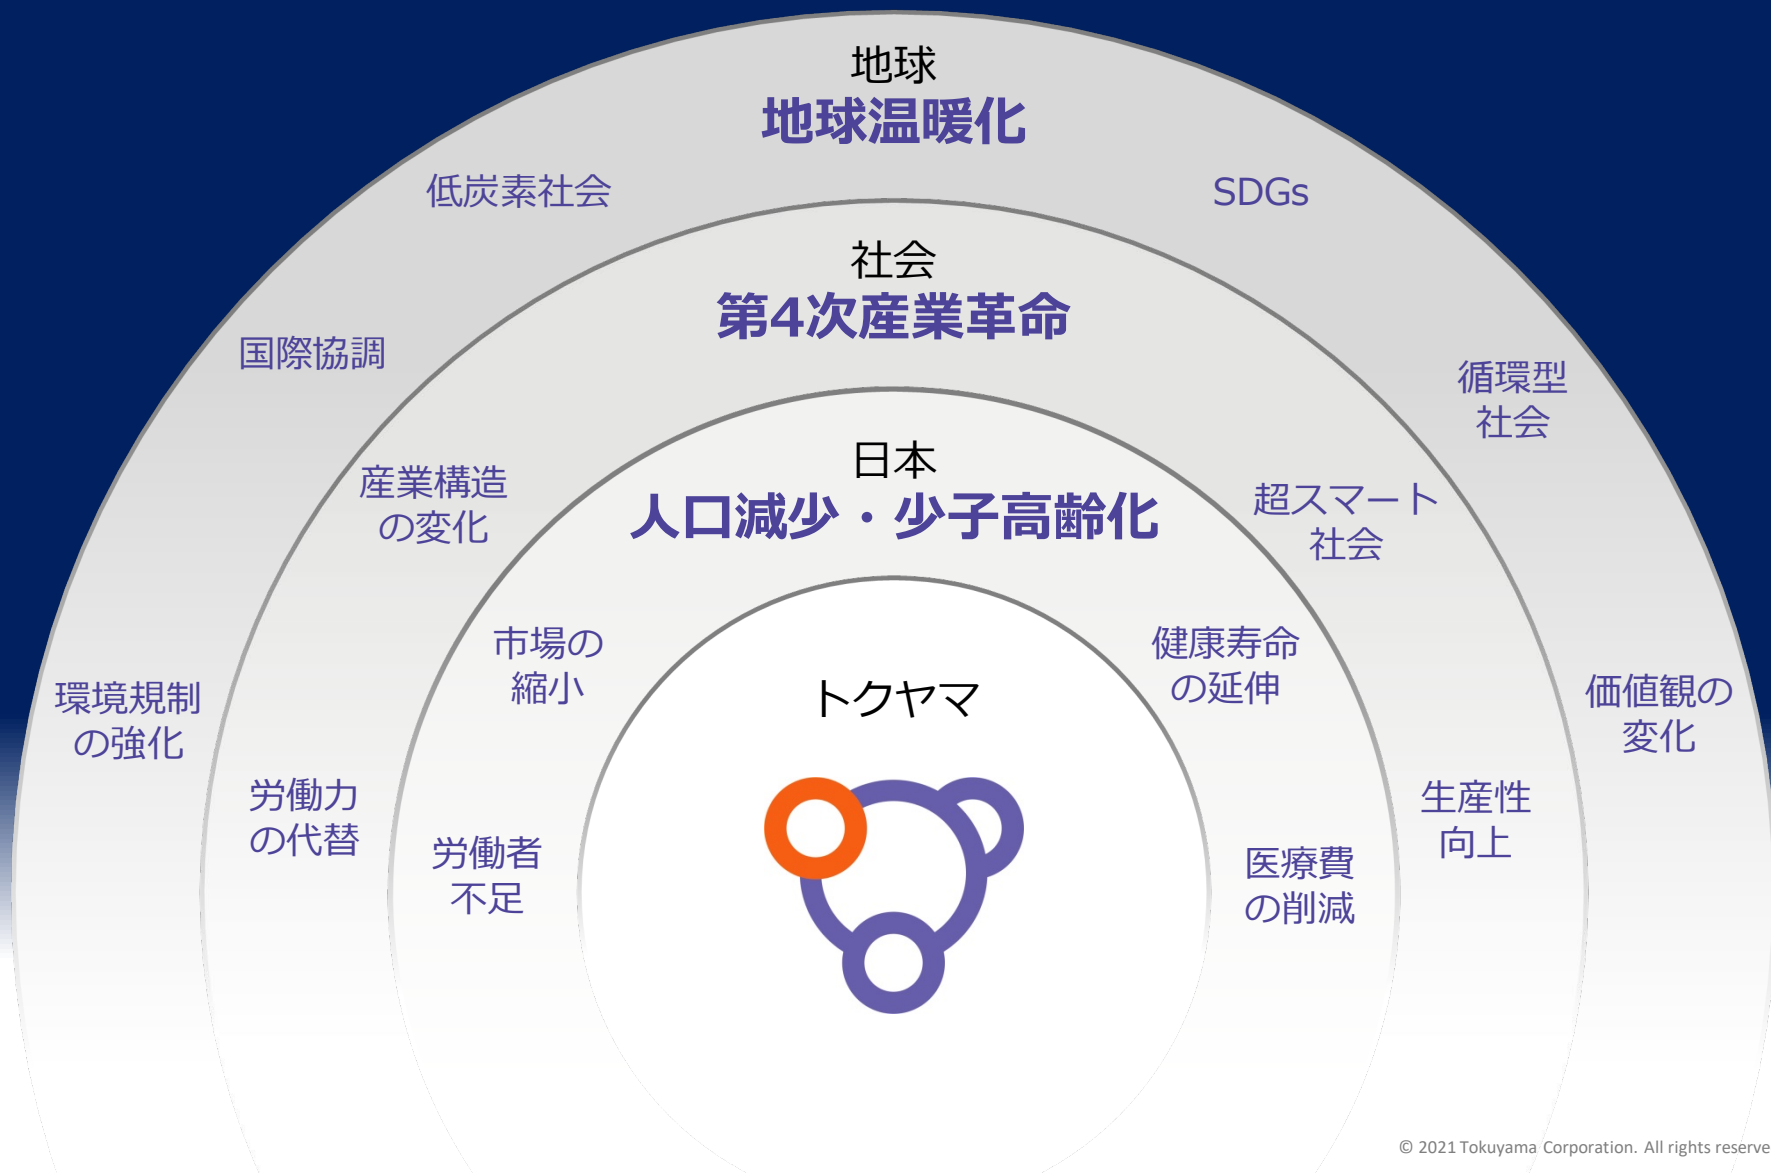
地球
地球温暖化

低炭素社会

SDGs

国際協調

循環型社会

環境規制の強化

価値観の変化

社会
第4次産業革命

産業構造の変化

超スマート社会

労働力の代替

生産性向上

日本
人口減少・少子高齢化

市場の縮小

健康寿命の延伸

労働者不足

医療費の削減

トクヤマ

© 2021 Tokuyama Corporation. All rights reserve